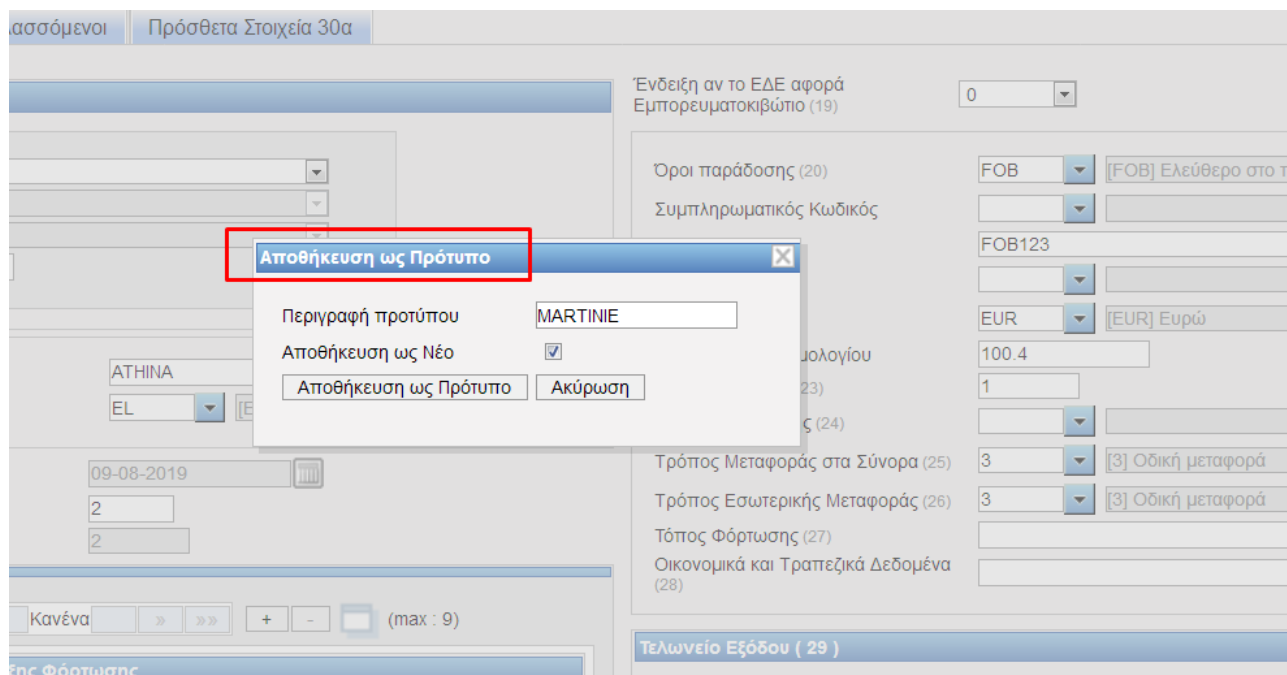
ιασσόμενοι | Πρόσθετα Στοιχεία 30α

Ένδειξη αν το ΕΔΕ αφορά Εμπορευματοκιβώτιο (19) | 0

Όροι παράδοσης (20) | FOB | [FOB] Ελεύθερο στο τ
Συμπληρωματικός Κωδικός
FOB123
EUR | [EUR] Ευρώ
ιμολογίου | 100.4
23) | 1
ς (24)
Τρόπος Μεταφοράς στα Σύνορα (25) | 3 | [3] Οδική μεταφορά
Τρόπος Εσωτερικής Μεταφοράς (26) | 3 | [3] Οδική μεταφορά
Τόπος Φόρτωσης (27)
Οικονομικά και Τραπεζικά Δεδομένα (28)

Τελωνείο Εξόδου ( 29 )

ATHINA
EL | [E
09-08-2019
2
2

Κανένα | » | »» | + | - | (max : 9)

ξης Φόρτωσης

Αποθήκευση ως Πρότυπο
Περιγραφή προτύπου | MARTINIE
Αποθήκευση ως Νέο
Αποθήκευση ως Πρότυπο | Ακύρωση